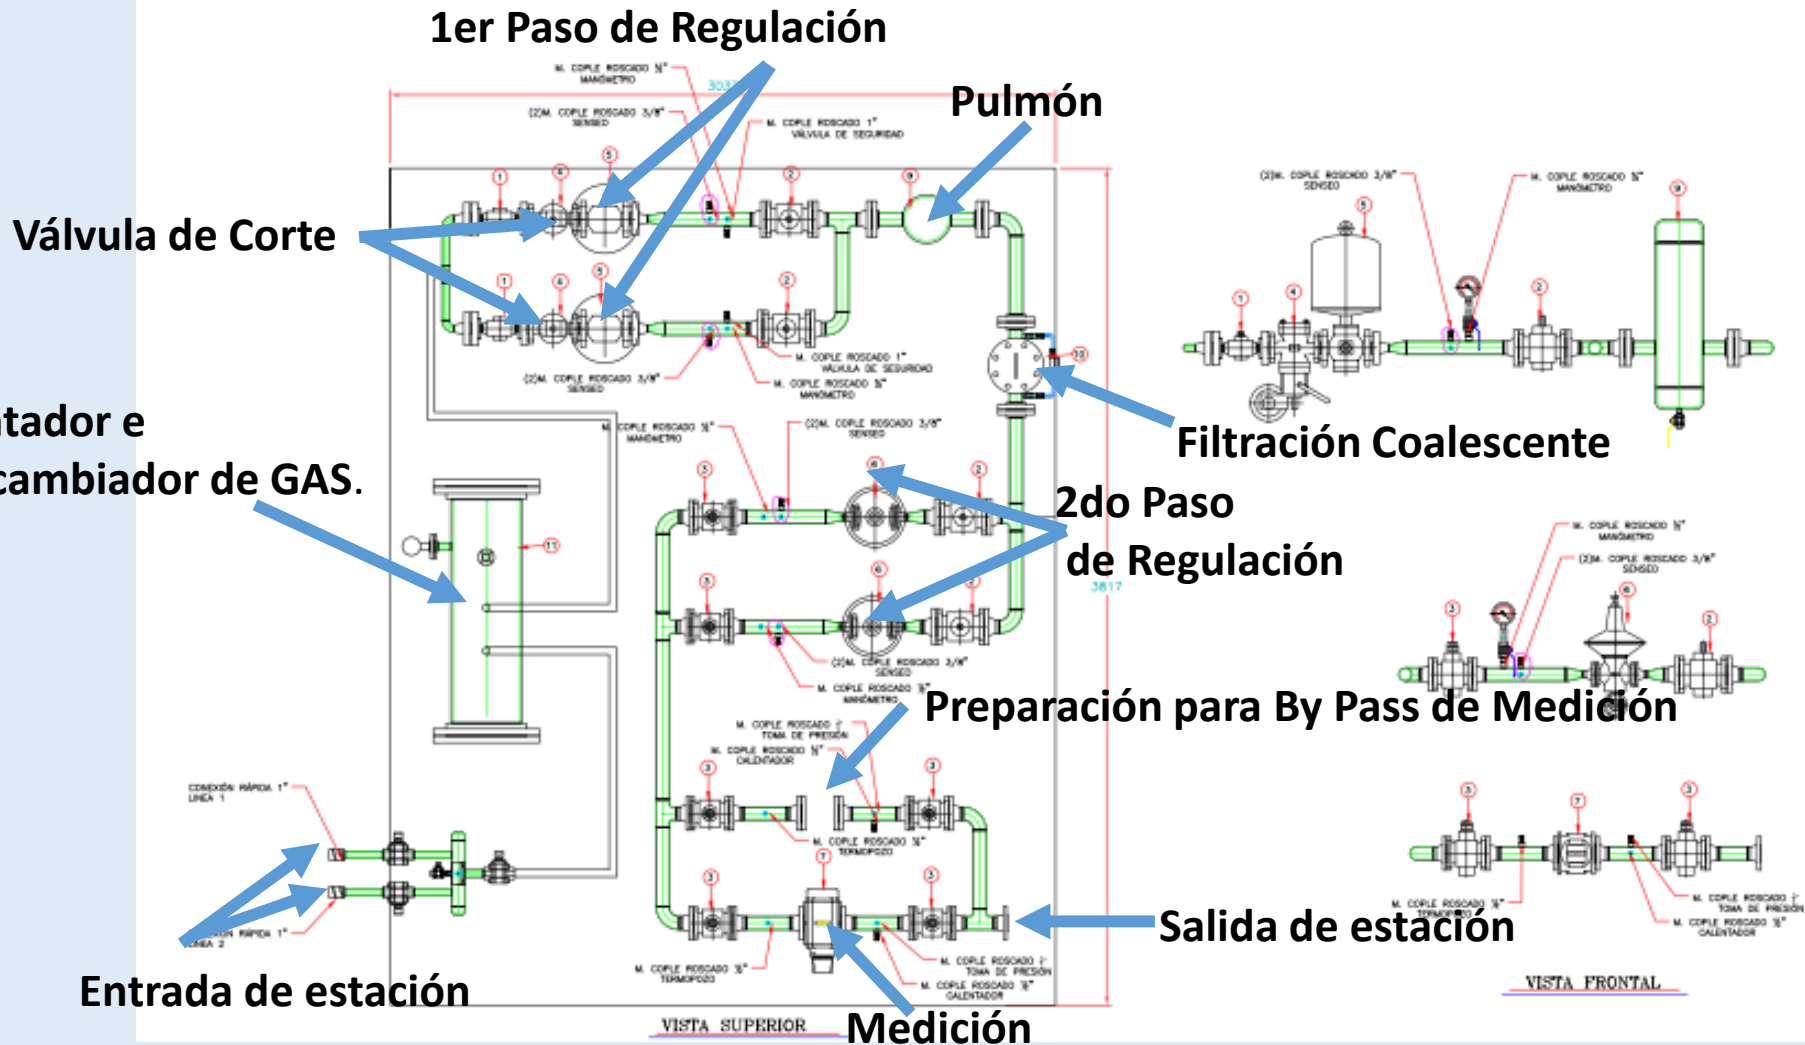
1er Paso de Regulación

Pulmón

Válvula de Corte

tador e
cambiador de GAS.

Filtración Coalescente

2do Paso
de Regulación

Preparación para By Pass de Medición

Salida de estación

Entrada de estación

Medición

VISTA SUPERIOR

VISTA FRONTAL

M. COPLE ROSCADO ½" MANOMETRO
(2)M. COPLE ROSCADO 3/8" SENSEO
M. COPLE ROSCADO 1" VALVULA DE SEGURIDAD
M. COPLE ROSCADO ½" MANOMETRO
(2)M. COPLE ROSCADO 3/8" SENSEO
M. COPLE ROSCADO ½" TOMA DE PRESION
M. COPLE ROSCADO ½" CALENTADOR
M. COPLE ROSCADO ½" TERMOPOZO
CONEXION RAPIDA 1" LINEA 1
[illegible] RAPIDA 1" LINEA 2
3037
3817